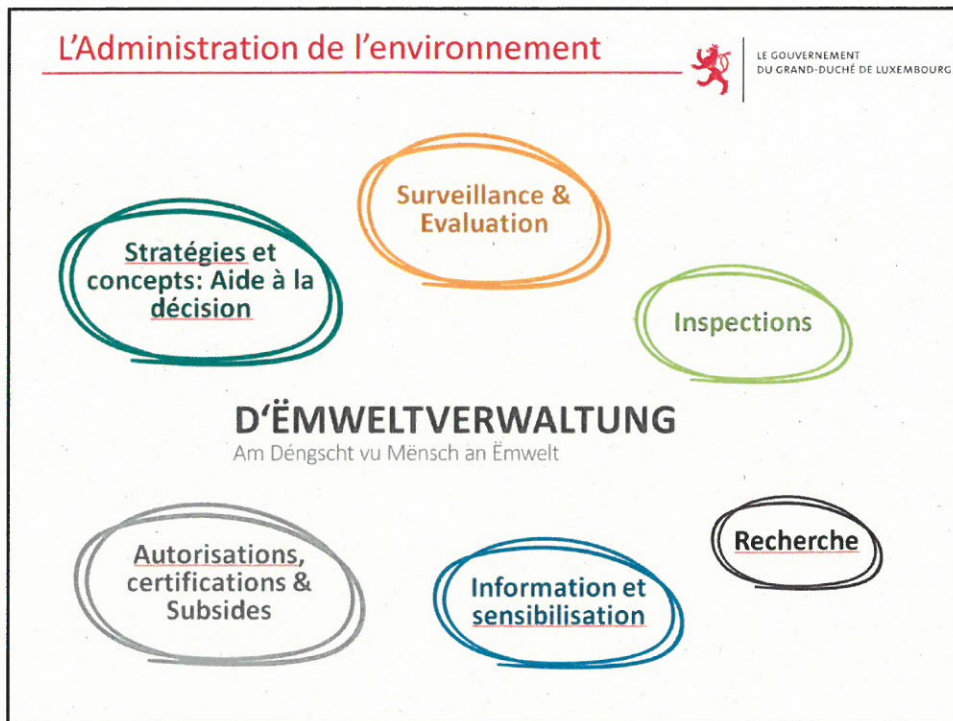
L'Administration de l'environnement

LE GOUVERNEMENT
DU GRAND-DUCHÉ DE LUXEMBOURG

Surveillance & Evaluation

Stratégies et concepts: Aide à la décision

Inspections

D'ËMWELTVERWALTUNG
Am Déngscht vu Mënsch an Ëmwelt

Autorisations, certifications & Subsides

Recherche

Information et sensibilisation